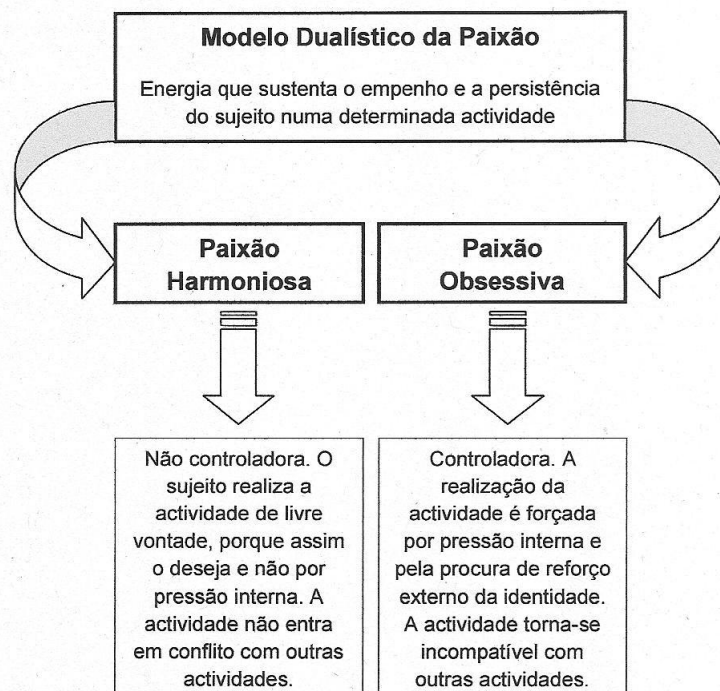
Modelo Dualístico da Paixão

Energia que sustenta o empenho e a persistência do sujeito numa determinada actividade

Paixão Harmoniosa

Paixão Obsessiva

Não controladora. O sujeito realiza a actividade de livre vontade, porque assim o deseja e não por pressão interna. A actividade não entra em conflito com outras actividades.

Controladora. A realização da actividade é forçada por pressão interna e pela procura de reforço externo da identidade. A actividade torna-se incompatível com outras actividades.